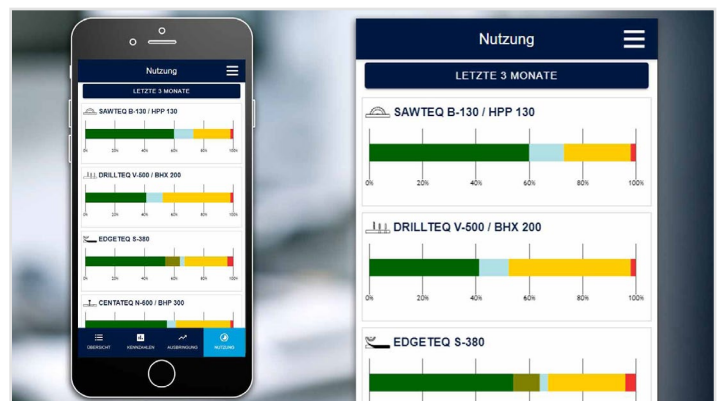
Nutzung

LETZTE 3 MONATE

SAWTEQ B-130 / HPP 130

0% 20% 40% 60% 80% 100%

DRILLTEQ V-500 / BHX 200

0% 20% 40% 60% 80% 100%

EDGETEQ S-380

0% 20% 40% 60% 80% 100%

CENTATEQ N-600 / BHP 300

ÜBERSICHT KENNZAHLEN AUSBRINGUNG NUTZUNG

Nutzung

LETZTE 3 MONATE

SAWTEQ B-130 / HPP 130

0% 20% 40% 60% 80% 100%

DRILLTEQ V-500 / BHX 200

0% 20% 40% 60% 80% 100%

EDGETEQ S-380